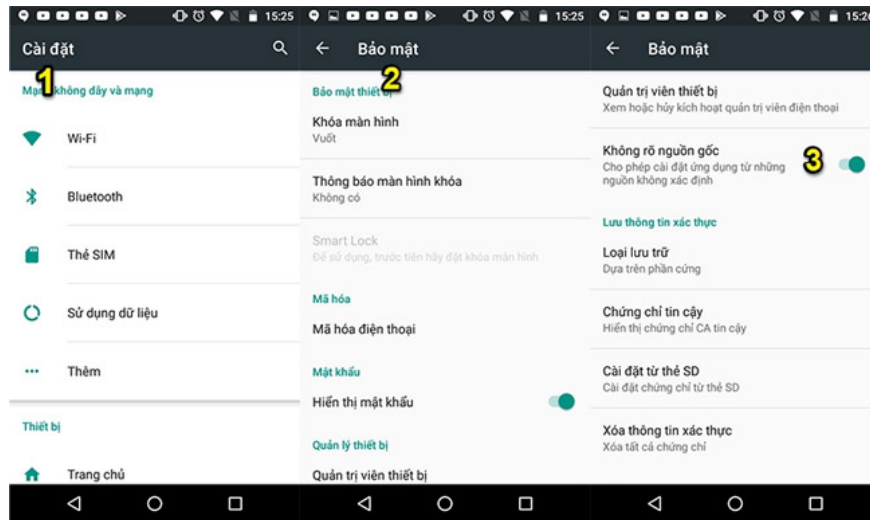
15:25

Cài đặt

1

Mạng không dây và mạng

Wi-Fi

Bluetooth

Thẻ SIM

Sử dụng dữ liệu

Thêm

Thiết bị

Trang chủ

15:25

Bảo mật

2

Bảo mật thiết bị

Khóa màn hình
Vuốt

Thông báo màn hình khóa
Không có

Smart Lock
Để sử dụng, trước tiên hãy đặt khóa màn hình

Mã hóa

Mã hóa điện thoại

Mật khẩu

Hiển thị mật khẩu

Quản lý thiết bị

Quản trị viên thiết bị

15:2

Bảo mật

Quản trị viên thiết bị
Xem hoặc hủy kích hoạt quản trị viên điện thoại

Không rõ nguồn gốc
Cho phép cài đặt ứng dụng từ những nguồn không xác định

3

Lưu thông tin xác thực

Loại lưu trữ
Dựa trên phần cứng

Chứng chỉ tin cậy
Hiển thị chứng chỉ CA tin cậy

Cài đặt từ thẻ SD
Cài đặt chứng chỉ từ thẻ SD

Xóa thông tin xác thực
Xóa tất cả chứng chỉ